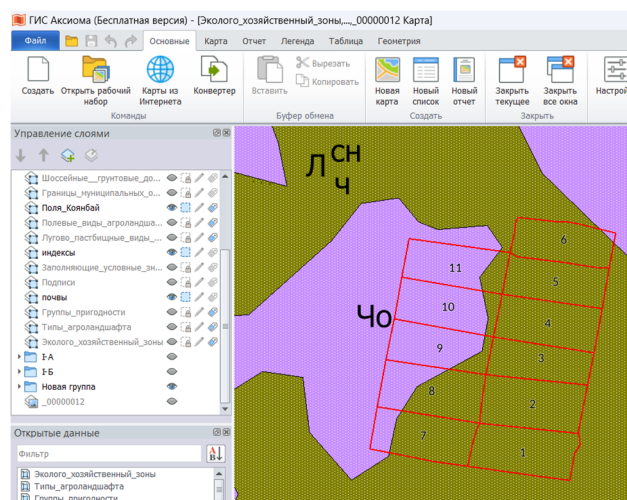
ГИС Аксиома (Бесплатная версия) - [Эколого_хозяйственный_зоны,...,_00000012 Карта]

Файл | Основные | Карта | Отчет | Легенда | Таблица | Геометрия

Создать | Открыть рабочий набор | Карты из Интернета | Конвертер
Команды

Вставить | Вырезать | Копировать
Буфер обмена

Новая карта | Новый список | Новый отчет
Создать

Закрыть текущее | Закрыть все окна
Закрыть

Настрой

Управление слоями

Шоссейные__грунтовые_до...
Границы_муниципальных_о...
Поля_Коянбай
Полевые_виды_агроландша...
Лугово_пастбищные_виды_...
индексы
Заполняющие_условные_зн...
Подписи
почвы
Группы_пригодности
Типы_агроландшафта
Эколого_хозяйственный_зоны
I-А
I-Б
Новая группа
_00000012

Открытые данные

Фильтр

Эколого_хозяйственный_зоны
Типы_агроландшафта
Группы_пригодности

Л СН Ч

Чо

11
10
9
8
7
6
5
4
3
2
1